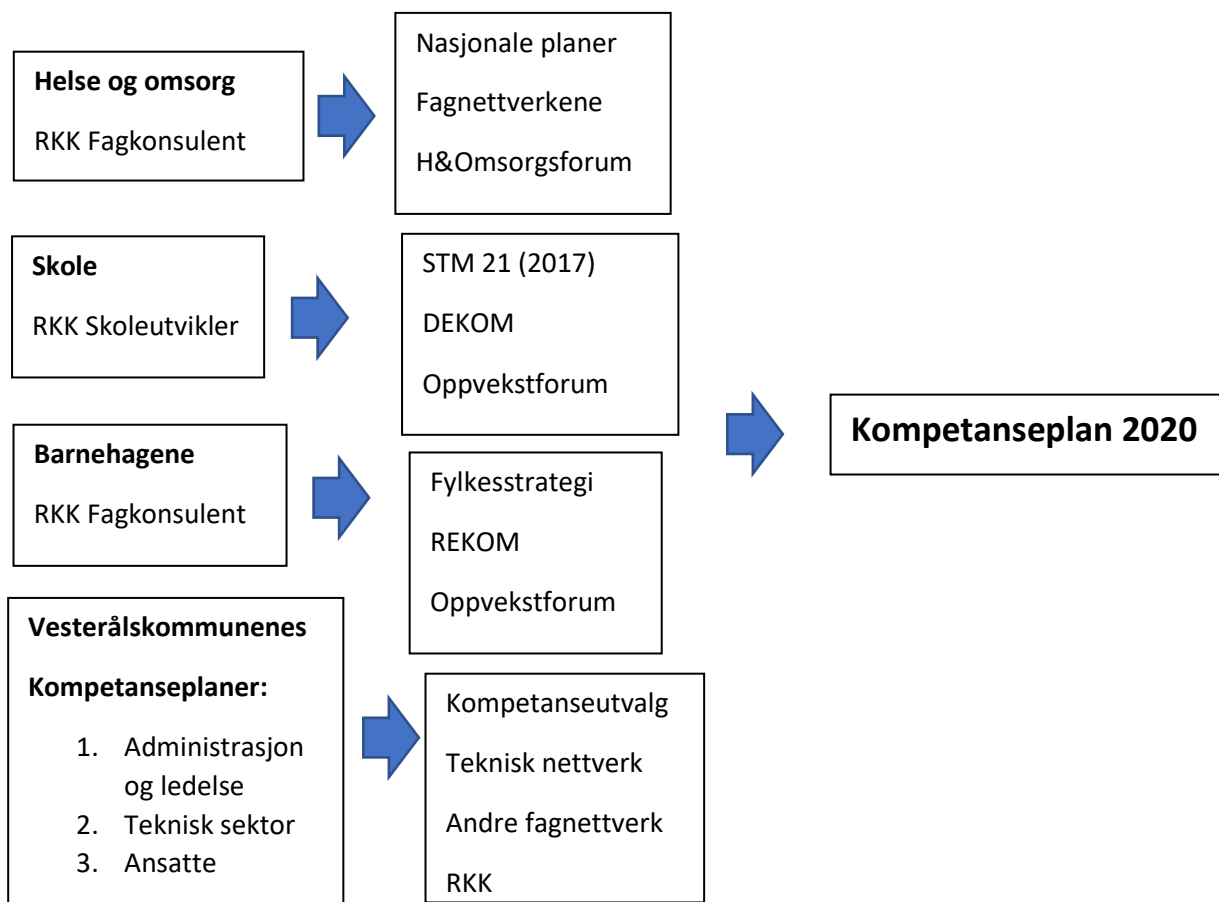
**Helse og omsorg**

RKK Fagkonsulent

Nasjonale planer

Fagnettverkene

H&Omsorgsforum

**Skole**

RKK Skoleutvikler

STM 21 (2017)

DEKOM

Oppvekstforum

**Barnehagene**

RKK Fagkonsulent

Fylkesstrategi

REKOM

Oppvekstforum

**Kompetanseplan 2020**

**Vesterålskommunenes**

**Kompetanseplaner:**

1. Administrasjon og ledelse
2. Teknisk sektor
3. Ansatte

Kompetanseutvalg

Teknisk nettverk

Andre fagnettverk

RKK